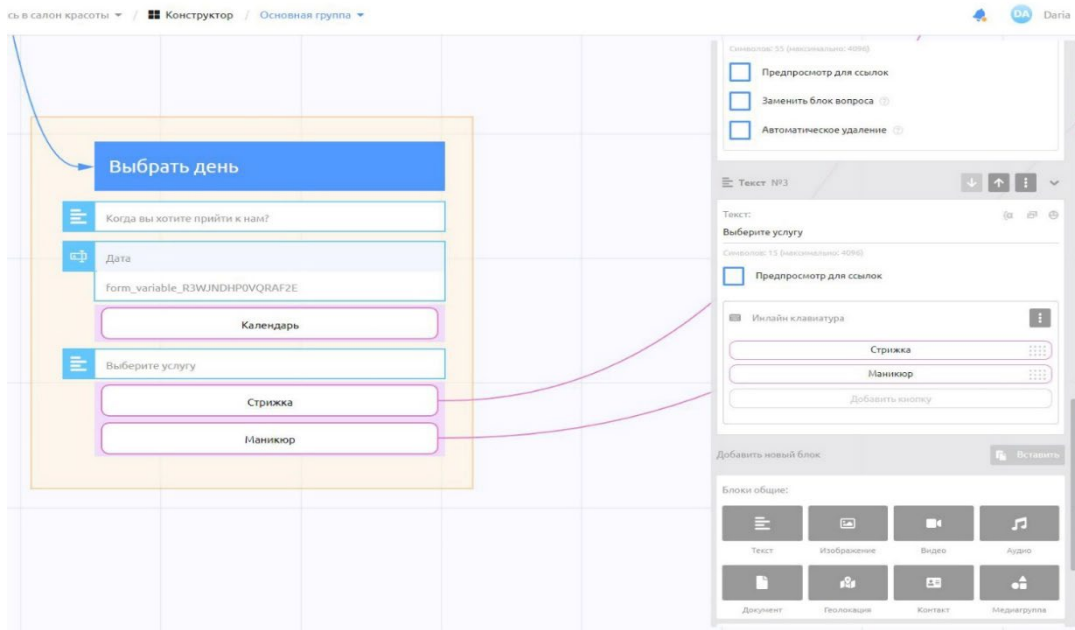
сь в салон красоты ▾ / Конструктор / Основная группа ▾

DA Daria

Выбрать день

Когда вы хотите прийти к нам?

Дата

form_variable_R3WJNDHP0VQRAF2E

Календарь

Выберите услугу

Стрижка

Маникюр

Символов: 55 (максимально: 4096)

Предпросмотр для ссылок

Заменить блок вопроса

Автоматическое удаление

Текст №3

Текст:

Выберите услугу

Символов: 15 (максимально: 4096)

Предпросмотр для ссылок

Инлайн клавиатура

Стрижка

Маникюр

Добавить кнопку

Добавить новый блок

Вставить

Блоки общие:

Текст

Изображение

Видео

Аудио

Документ

Геолокация

Контакт

Медиагруппа